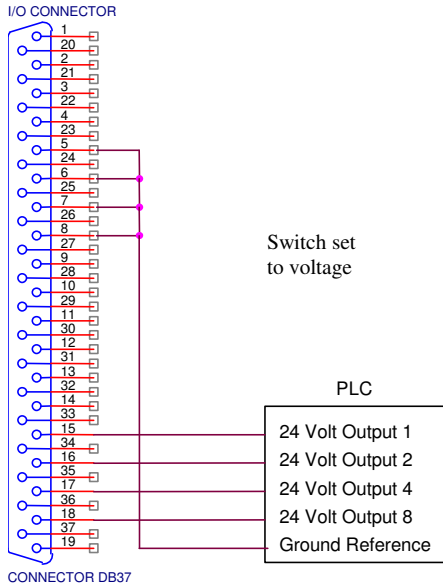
I/O CONNECTOR

1
20
2
21
3
22
4
23
5
24
6
25
7
26
8
27
9
28
10
29
11
30
12
31
13
32
14
33
15
34
16
35
17
36
18
37
19

CONNECTOR DB37

Switch set to voltage

PLC

24 Volt Output 1
24 Volt Output 2
24 Volt Output 4
24 Volt Output 8
Ground Reference